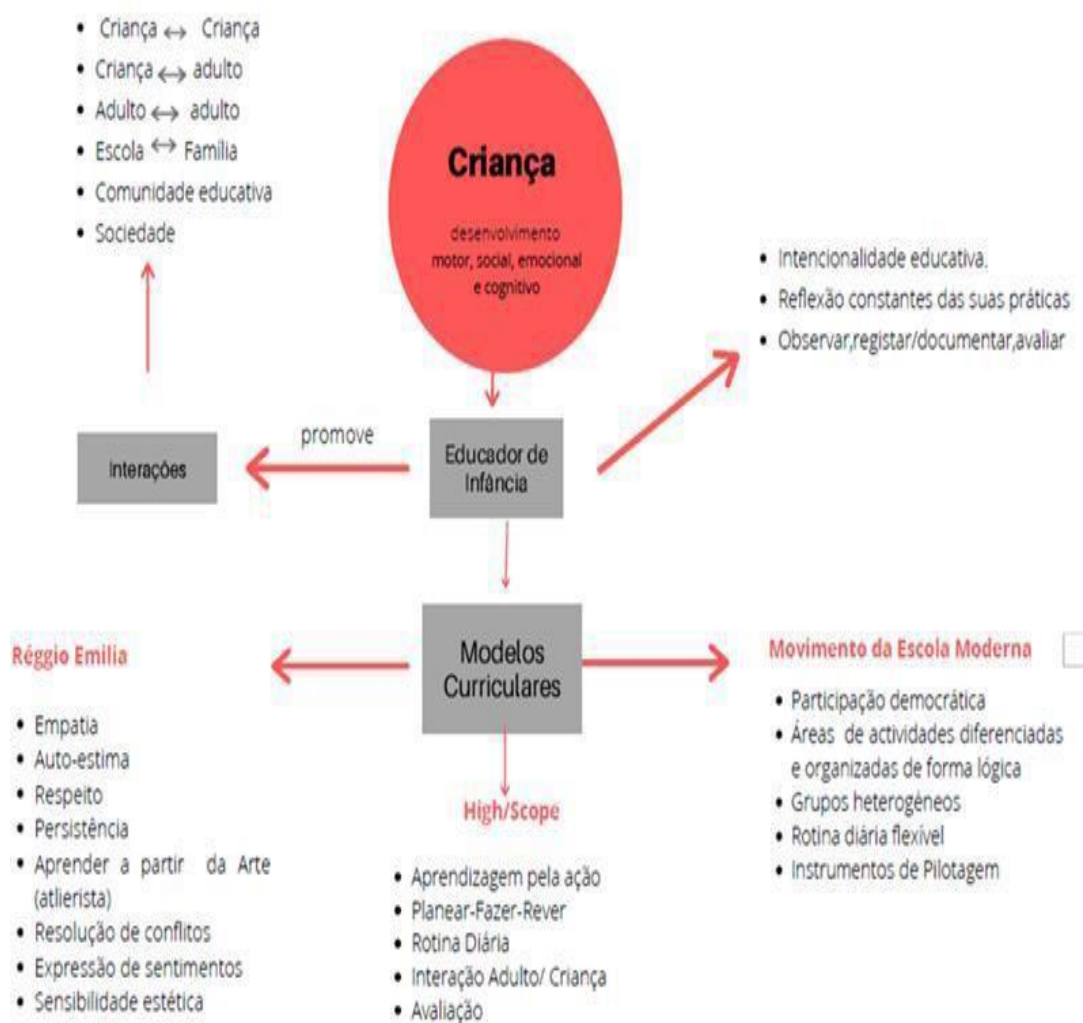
- Criança ↔ Criança
- Criança ↔ adulto
- Adulto ↔ adulto
- Escola ↔ Família
- Comunidade educativa
- Sociedade

Criança

desenvolvimento motor, social, emocional e cognitivo

- Intencionalidade educativa.
- Reflexão constantes das suas práticas
- Observar,registar/documentar,avaliar

Interações

promove

Educador de Infância

Modelos Curriculares

Réggio Emilia

- Empatia
- Auto-estima
- Respeito
- Persistência
- Aprender a partir da Arte (atlierista)
- Resolução de conflitos
- Expressão de sentimentos
- Sensibilidade estética

High/Scope

- Aprendizagem pela ação
- Planear-Fazer-Rever
- Rotina Diária
- Interação Adulto/ Criança
- Avaliação

Movimento da Escola Moderna

- Participação democrática
- Áreas de actividades diferenciadas e organizadas de forma lógica
- Grupos heterogéneos
- Rotina diária flexível
- Instrumentos de Pilotagem